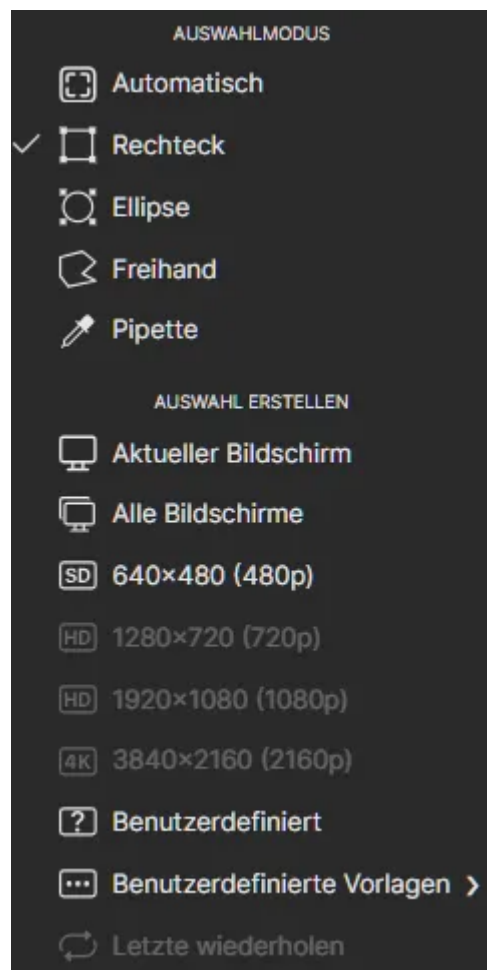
AUSWAHLMODUS
Automatisch
Rechteck
Ellipse
Freihand
Pipette
AUSWAHL ERSTELLEN
Aktueller Bildschirm
Alle Bildschirme
SD 640×480 (480p)
HD 1280×720 (720p)
HD 1920×1080 (1080p)
4K 3840×2160 (2160p)
? Benutzerdefiniert
Benutzerdefinierte Vorlagen >
Letzte wiederholen